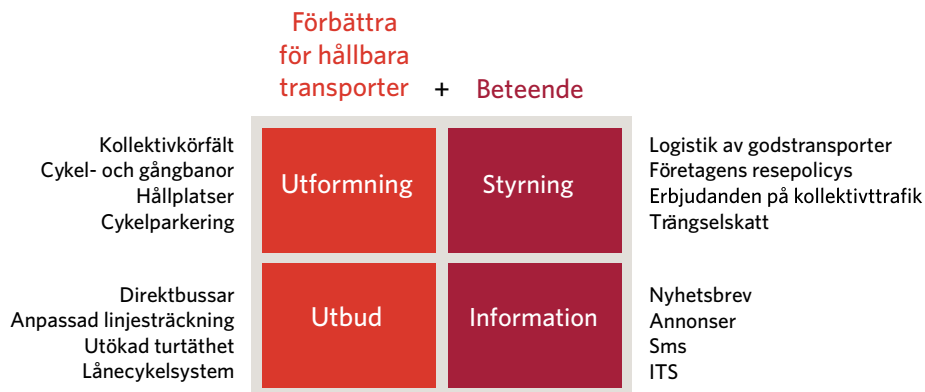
Förbättra för hållbara transporter + Beteende

Kollektivkörfält
Cykel- och gångbanor
Hållplatser
Cykelparkering

Utformning

Styrning

Logistik av godstransporter
Företagens resepolicys
Erbjudanden på kollektivttrafik
Trängselskatt

Direktbussar
Anpassad linjesträckning
Utökad turtäthet
Lånecykelsystem

Utbud

Information

Nyhetsbrev
Annonser
Sms
ITS